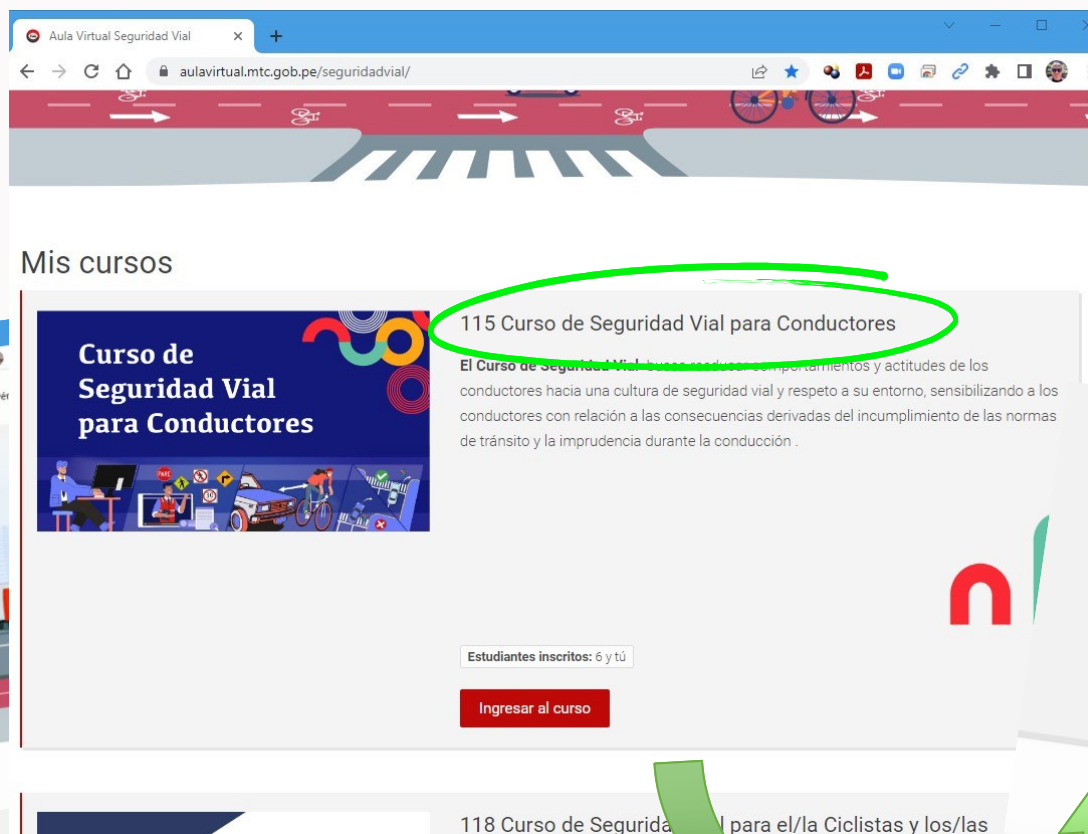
Aula Virtual Seguridad Vial

aulavirtual.mtc.gob.pe/seguridadvial/

Mis cursos

Curso de Seguridad Vial para Conductores

115 Curso de Seguridad Vial para Conductores

El Curso de Seguridad Vial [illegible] comportamientos y actitudes de los conductores hacia una cultura de seguridad vial y respeto a su entorno, sensibilizando a los conductores con relación a las consecuencias derivadas del incumplimiento de las normas de tránsito y la imprudencia durante la conducción .

Estudiantes inscritos: 6 y tú

Ingresar al curso

118 Curso de Segurida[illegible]l para el/la Ciclistas y los/las